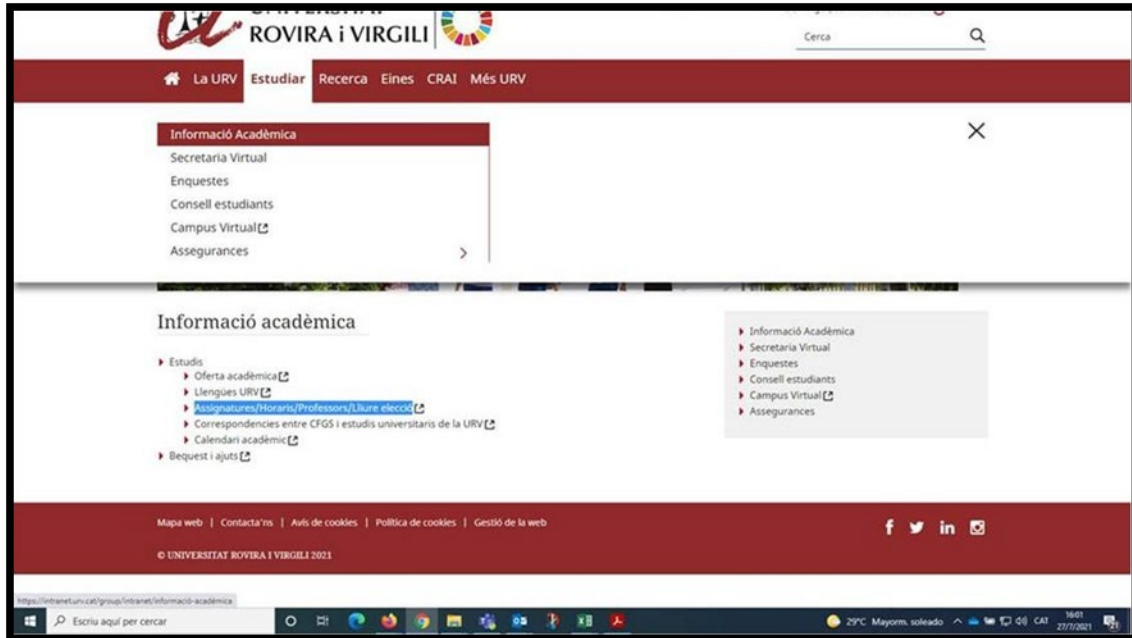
ROVIRA i VIRGILI

Cerca

La URV Estudiar Recerca Eines CRAI Més URV

Informació Acadèmica
Secretaria Virtual
Enquestes
Consell estudiants
Campus Virtual
Assegurances

Informació acadèmica

Estudis
Oferta acadèmica
Llengües URV
Assignatures/Horaris/Professors/Lliure elecció
Correspondencies entre CFGS i estudis universitaris de la URV
Calendari acadèmic
Bequest i ajuts

Informació Acadèmica
Secretaria Virtual
Enquestes
Consell estudiants
Campus Virtual
Assegurances

Mapa web | Contacta'ns | Avís de cookies | Política de cookies | Gestió de la web

© UNIVERSITAT ROVIRA I VIRGILI 2021

https://intranet.urv.cat/group/intranet/informació-acadèmica

Escriu aquí per cercar

29°C Mayorm. soleado CAT 16:01 27/7/2021